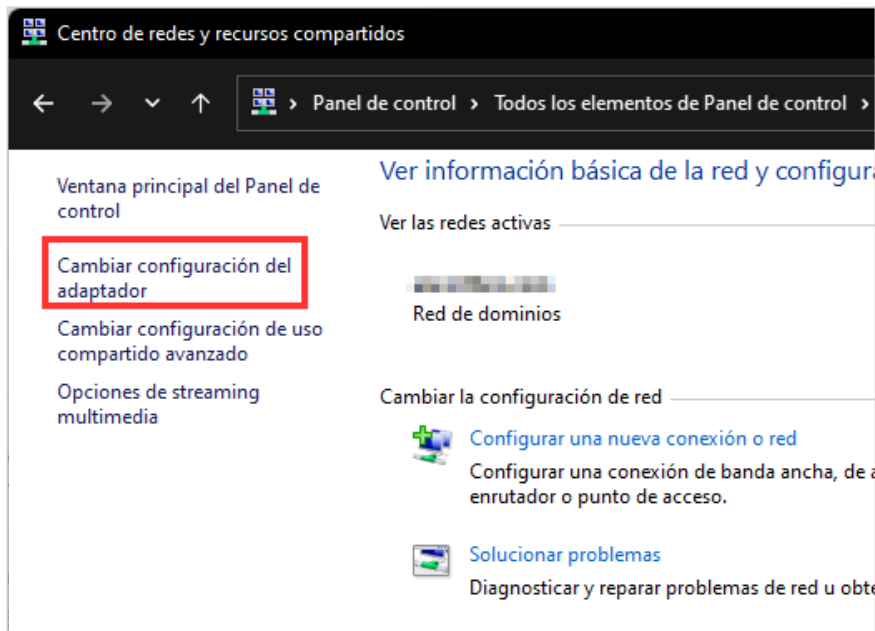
Centro de redes y recursos compartidos

← → ⌄ ↑ › Panel de control › Todos los elementos de Panel de control ›

Ventana principal del Panel de control

Cambiar configuración del adaptador

Cambiar configuración de uso compartido avanzado

Opciones de streaming multimedia

Ver información básica de la red y configura

Ver las redes activas

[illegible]

Red de dominios

Cambiar la configuración de red

Configurar una nueva conexión o red

Configurar una conexión de banda ancha, de a enrutador o punto de acceso.

Solucionar problemas

Diagnosticar y reparar problemas de red u obte